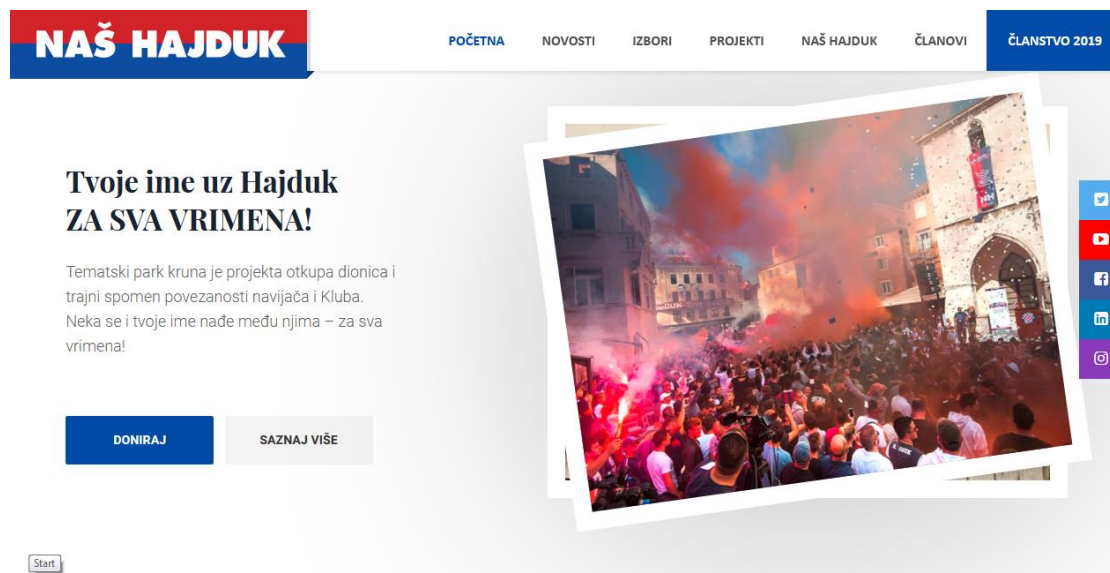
NAŠ HAJDUK

POČETNA NOVOSTI IZBORI PROJEKTI NAŠ HAJDUK ČLANOVI ČLANSTVO 2019

Tvoje ime uz Hajduk
ZA SVA VRIMENA!

Tematski park kruna je projekta otkupa dionica i trajni spomen povezanosti navijača i Kluba. Neka se i tvoje ime nađe među njima – za sva vrimena!

DONIRAJ

SAZNAJ VIŠE

Start